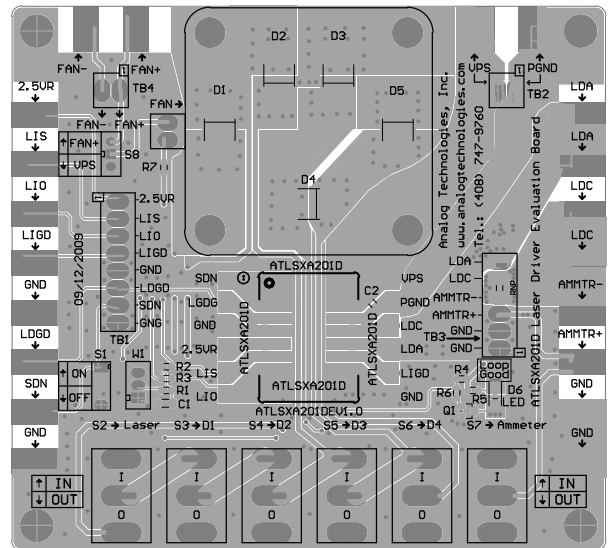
FAN- FAN+
TB4
FAN-FAN+
FAN
↑FAN+
↓VPS
S8
R7
2.5VR
LIS
LIO
LIGD
GND
LDGD
SDN
GND
2.5VR
LIS
LIO
LIGD
GND
LDGD
SDN
GNG
TB1
09.12.2009
D1
D2
D3
D5
D4
Analog Technologies, Inc.
www.analogtechnologies.com
Tel.: (408) 747-9760
ATLSXA201D Laser Driver Evaluation Board
VPS
PGND
TB2
LDA
LDA
LDC
LDC
AMMTR-
AMMTR+
GND
GND
ATLSXA201D
SDN
LDGD
GND
2.5VR
R2
R3
R1
C1
LIS
LIO
ATLSXA201D
C2
VPS
PGND
LDC
LDA
LIGD
GND
ATLSXA201D
ATLSXA201D
ATLSXA201DEV1.0
LDA
LDC
AMMTR-
AMMTR+
GND
GND
TB3
R4
Loop Good
D6 LED
R6
R5
Q1
S1
↑ON
↓OFF
W1
S2 → Laser
S3 → D1
S4 → D2
S5 → D3
S6 → D4
S7 → Ammeter
I
O
I
O
I
O
I
O
I
O
I
O
↑ IN
↓ OUT
↑ IN
↓ OUT